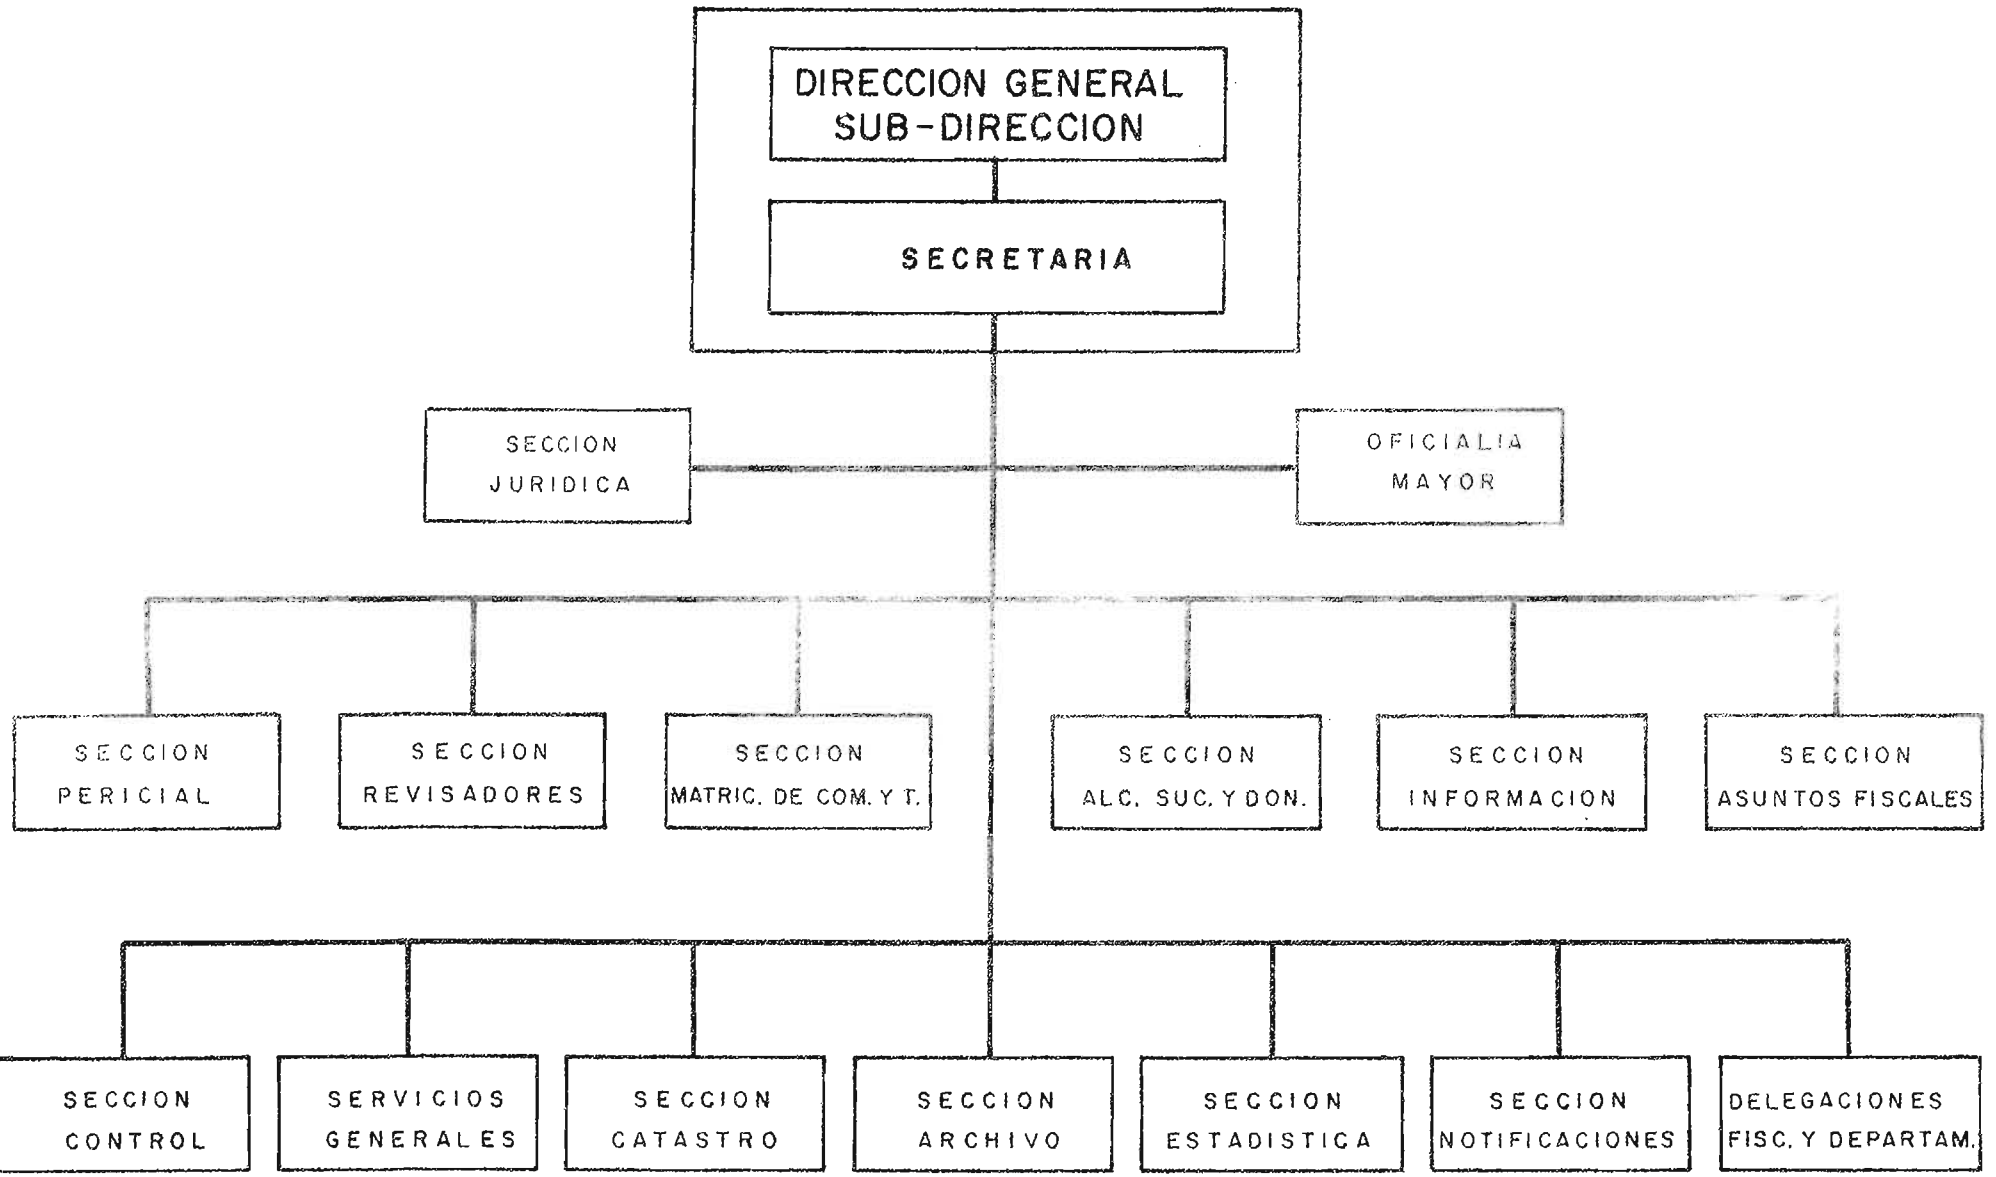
DIRECCION GENERAL
SUB-DIRECCION

SECRETARIA

SECCION
JURIDICA

OFICIALIA
MAYOR

SECCION
PERICIAL

SECCION
REVISADORES

SECCION
MATRIC. DE COM. Y T.

SECCION
ALC. SUC. Y DON.

SECCION
INFORMACION

SECCION
ASUNTOS FISCALES

SECCION
CONTROL

SERVICIOS
GENERALES

SECCION
CATASTRO

SECCION
ARCHIVO

SECCION
ESTADISTICA

SECCION
NOTIFICACIONES

DELEGACIONES
FISC. Y DEPARTAM.